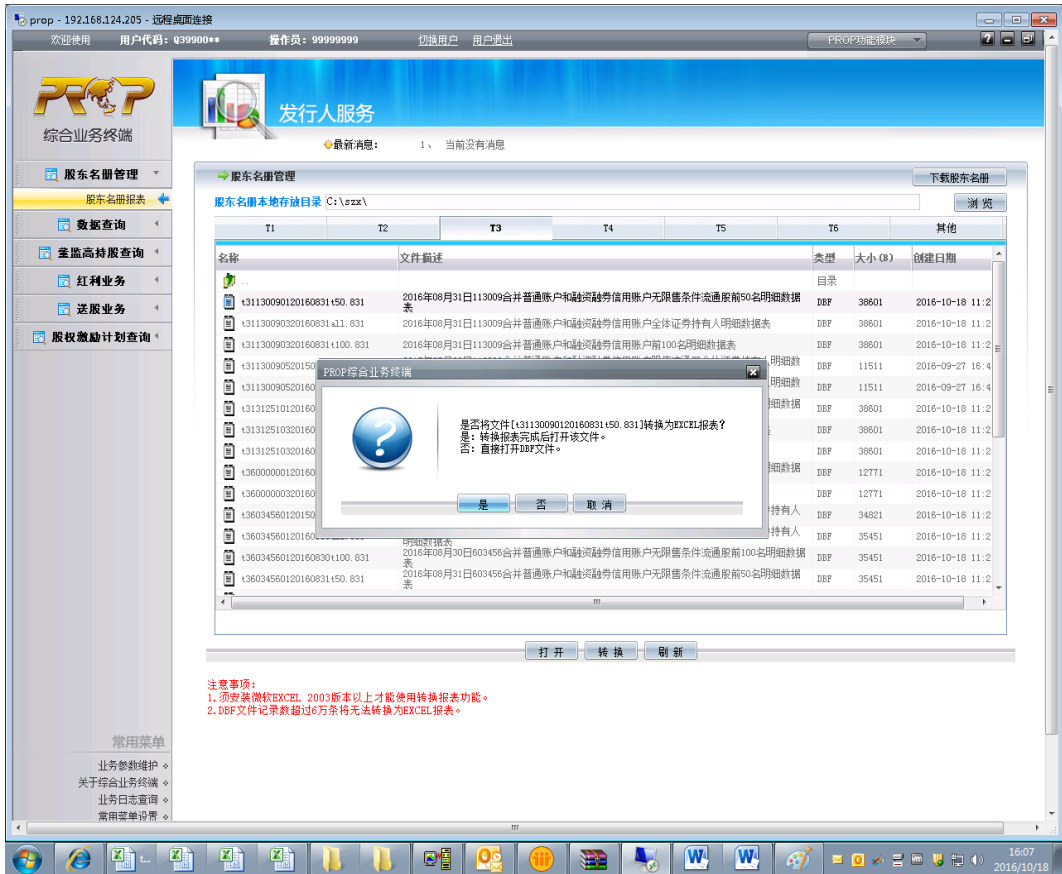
prop - 192.168.124.205 - 远程桌面连接

欢迎使用 用户代码：Q39900** 操作员：99999999 切换用户 用户退出 PROP功能模块

综合业务终端

发行人服务

最新消息： 1、 当前没有消息

股东名册管理
股东名册报表
数据查询
董监高持股查询
红利业务
送股业务
股权激励计划查询

股东名册管理 下载股东名册
股东名册本地存放目录 C:\szx\ 浏 览

| T1 | T2 | T3 | T4 | T5 | T6 | 其他 |
|---|---|---|---|---|---|---|

| 名称 | 文件描述 | 类型 | 大小(B) | 创建日期 |
|---|---|---|---|---|
| .. | | 目录 | | |
| t31130090120160831t50.831 | 2016年08月31日113009合并普通账户和融资融券信用账户无限售条件流通股前50名明细数据表 | DBF | 38601 | 2016-10-18 11:2 |
| t31130090320160831all.831 | 2016年08月31日113009合并普通账户和融资融券信用账户全体证券持有人明细数据表 | DBF | 38601 | 2016-10-18 11:2 |
| t31130090320160831t100.831 | 2016年08月31日113009合并普通账户和融资融券信用账户前100名明细数据表 | DBF | 38601 | 2016-10-18 11:2 |
| t3113009052015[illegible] | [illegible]明细数 | DBF | 11511 | 2016-09-27 16:4 |
| t3113009052016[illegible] | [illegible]明细数 | DBF | 11511 | 2016-09-27 16:4 |
| t31312510120160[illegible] | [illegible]明细数据 | DBF | 38601 | 2016-10-18 11:2 |
| t31312510320160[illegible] | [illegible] | DBF | 38601 | 2016-10-18 11:2 |
| t31312510320160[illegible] | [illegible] | DBF | 38601 | 2016-10-18 11:2 |
| t36000000120160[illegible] | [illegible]明细数 | DBF | 12771 | 2016-10-18 11:2 |
| t36000000320160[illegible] | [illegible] | DBF | 12771 | 2016-10-18 11:2 |
| t36034560120150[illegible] | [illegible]持有人 | DBF | 34821 | 2016-10-18 11:2 |
| t36034560120160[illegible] | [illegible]持有人明细数据表 | DBF | 35451 | 2016-10-18 11:2 |
| t36034560120160830t100.831 | 2016年08月30日603456合并普通账户和融资融券信用账户无限售条件流通股前100名明细数据表 | DBF | 35451 | 2016-10-18 11:2 |
| t36034560120160831t50.831 | 2016年08月31日603456合并普通账户和融资融券信用账户无限售条件流通股前50名明细数据表 | DBF | 35451 | 2016-10-18 11:2 |

PROP综合业务终端
是否将文件[t31130090120160831t50.831]转换为EXCEL报表?
是：转换报表完成后打开该文件。
否：直接打开DBF文件。
是 否 取 消

打 开 转 换 刷 新

注意事项：
1.须安装微软EXCEL 2003版本以上才能使用转换报表功能。
2.DBF文件记录数超过6万条将无法转换为EXCEL报表。

常用菜单
业务参数维护
关于综合业务终端
业务日志查询
常用菜单设置

16:07
2016/10/18